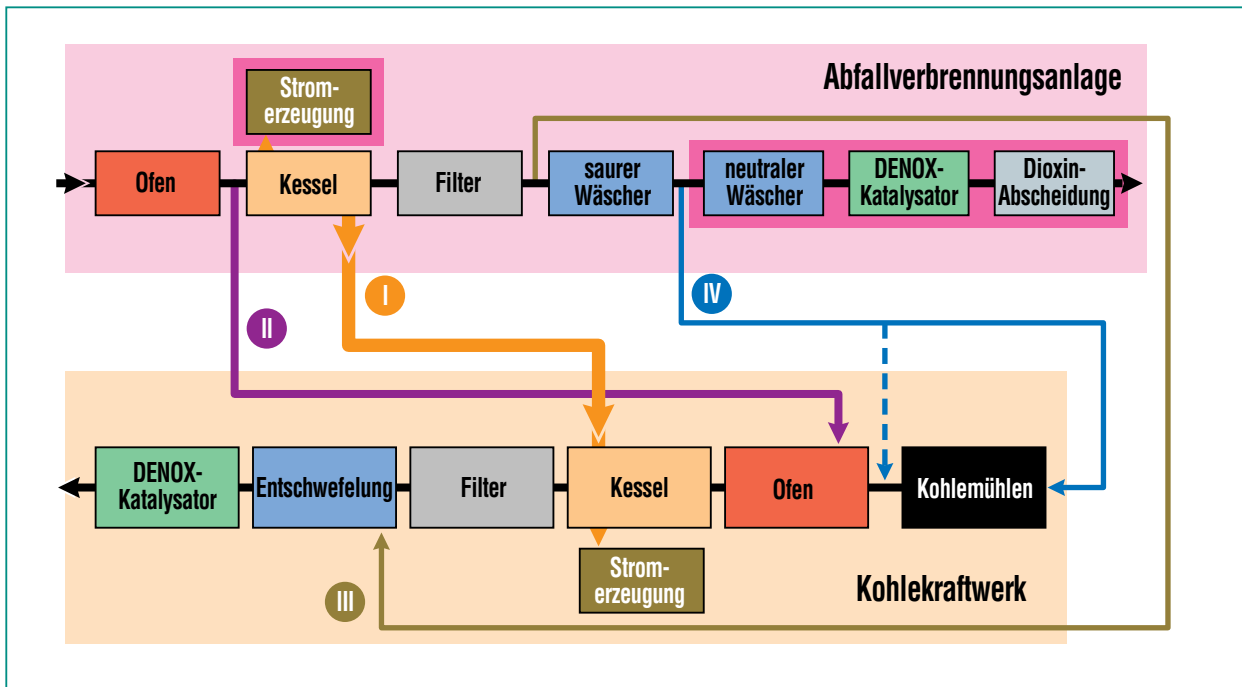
Abfallverbrennungsanlage

Stromerzeugung

Ofen

Kessel

Filter

saurer Wäscher

neutraler Wäscher

DENOX-Katalysator

Dioxin-Abscheidung

I

II

IV

DENOX-Katalysator

Entschwefelung

Filter

Kessel

Ofen

Kohlemühlen

Stromerzeugung

III

Kohlekraftwerk